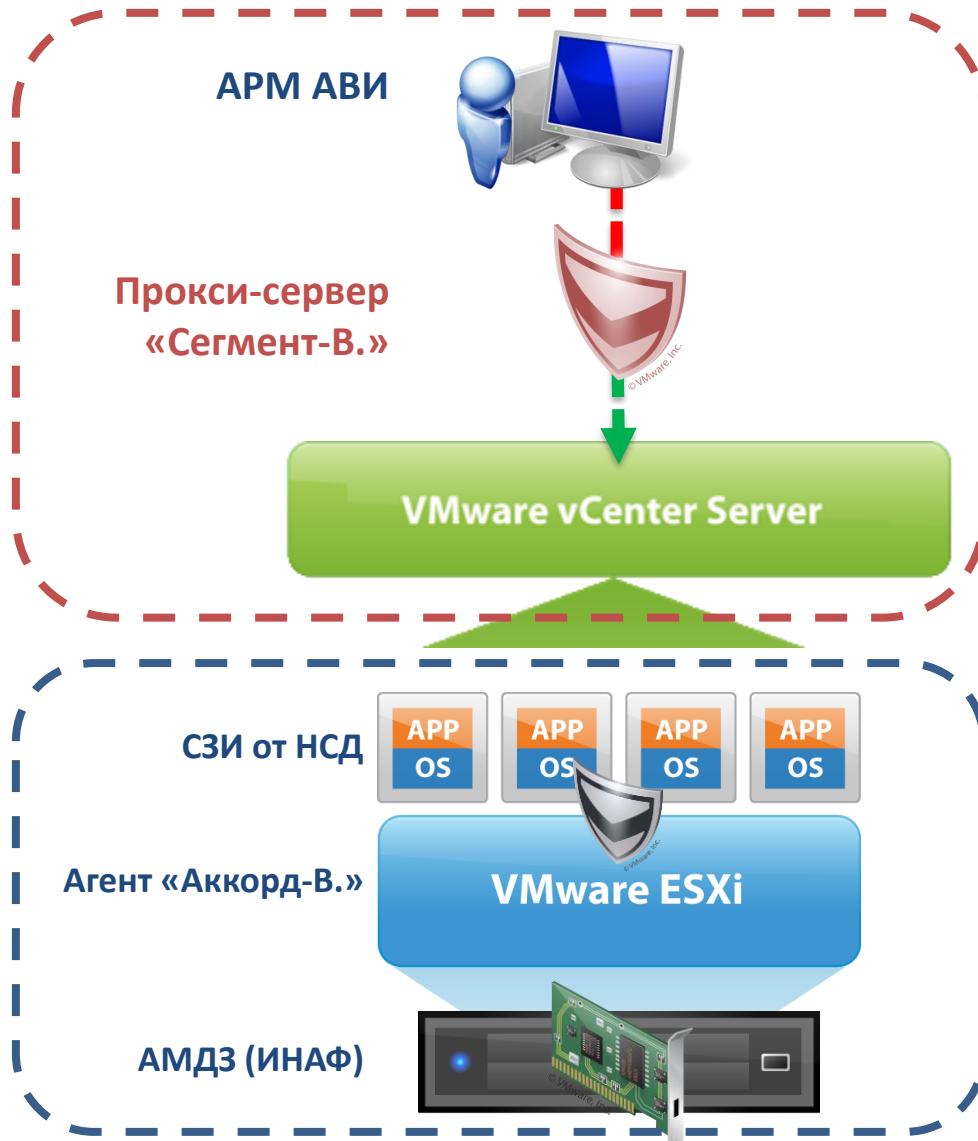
АРМ АВИ

Прокси-сервер «Сегмент-В.»

© VMware, Inc.

VMware vCenter Server

СЗИ от НСД

| APP | APP | APP | APP |
|---|---|---|---|
| OS | OS | OS | OS |

© VMware, Inc.

Агент «Аккорд-В.»

VMware ESXi

АМДЗ (ИНАФ)

© VMware, Inc.